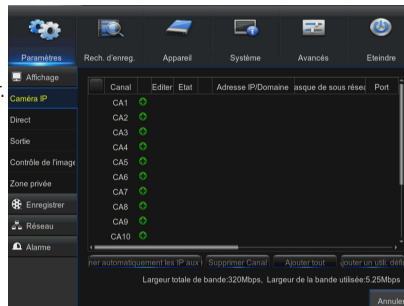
Paramètres
Rech. d'enreg.
Appareil
Système
Avancés
Eteindre

Affichage
Caméra IP
Direct
Sortie
Contrôle de l'image
Zone privée
Enregistrer
Réseau
Alarme

| | Canal | Editer | Etat | Adresse IP/Domaine | asque de sous résea | Port |
|---|---|---|---|---|---|---|
| | CA1 | | | | | |
| | CA2 | | | | | |
| | CA3 | | | | | |
| | CA4 | | | | | |
| | CA5 | | | | | |
| | CA6 | | | | | |
| | CA7 | | | | | |
| | CA8 | | | | | |
| | CA9 | | | | | |
| | CA10 | | | | | |

ner automatiquement les IP aux
Supprimer Canal
Ajouter tout
jouter un util. défin

Largeur totale de bande:320Mbps, Largeur de la bande utilisée:5.25Mbps

Annuler